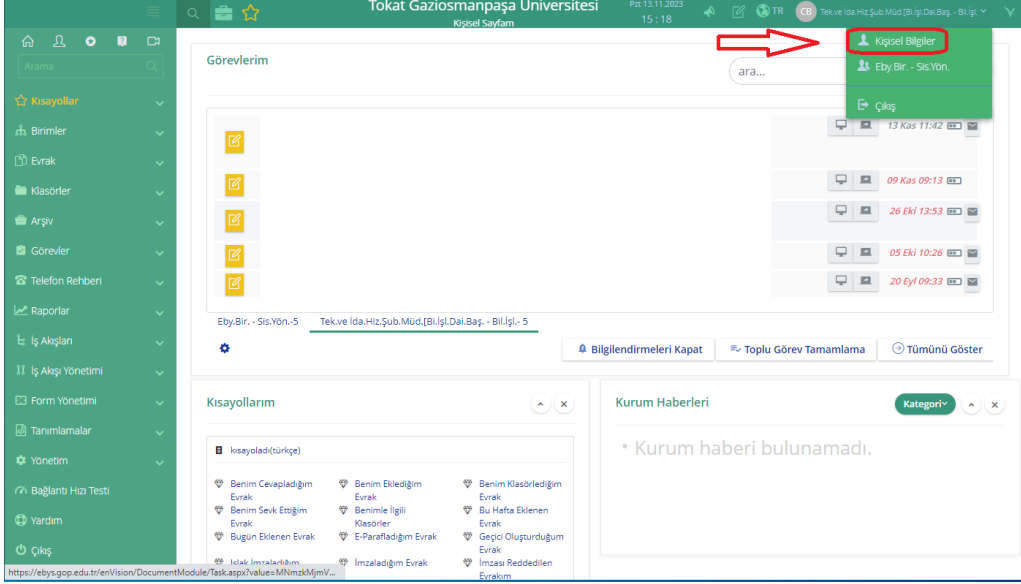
Tokat Gaziosmanpaşa Üniversitesi
Kişisel Sayfam
Pzt 13.11.2023
15 : 18
TR
CB Tek.ve İda.Hiz.Şub.Müd.[Bi.İşl.Dai.Baş. - Bi.İşl.

Kişisel Bilgiler
Eby.Bir. - Sis.Yön.
Çıkış

Arama
Kısayollar
Birimler
Evrak
Klasörler
Arşiv
Görevler
Telefon Rehberi
Raporlar
İş Akışları
İş Akışı Yönetimi
Form Yönetimi
Tanımlamalar
Yönetim
Bağlantı Hızı Testi
Yardım
Çıkış

Görevlerim
ara...

13 Kas 11:42
09 Kas 09:13
26 Eki 13:53
05 Eki 10:26
20 Eyl 09:33

Eby.Bir. - Sis.Yön.-5
Tek.ve İda.Hiz.Şub.Müd.[Bi.İşl.Dai.Baş. - Bi.İşl.- 5

Bilgilendirmeleri Kapat
Toplu Görev Tamamlama
Tümünü Göster

Kısayollarım
kısayoladı(türkçe)
Benim Cevapladığım Evrak
Benim Eklediğim Evrak
Benim Klasörlediğim Evrak
Benim Sevk Ettiğim Evrak
Benimle İlgili Klasörler
Bu Hafta Eklenen Evrak
Bugün Eklenen Evrak
E-Parafladığım Evrak
Geçici Oluşturduğum Evrak
İslak İmzaladığım
İmzaladığım Evrak
İmzası Reddedilen Evrakım

Kurum Haberleri
Kategori
• Kurum haberi bulunamadı.

https://ebys.gop.edu.tr/enVision/DocumentModule/Task.aspx?value=MNmzkMjmV...